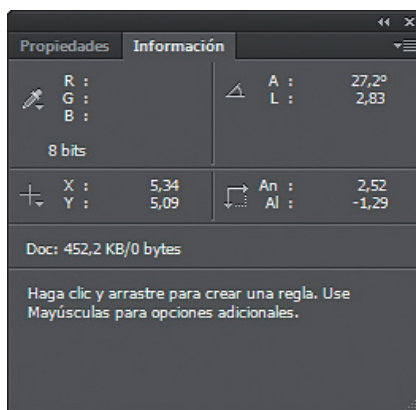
Propiedades Información

R :
G :
B :

8 bits

A : 27,2°
L : 2,83

X : 5,34
Y : 5,09

An : 2,52
Al : -1,29

Doc: 452,2 KB/0 bytes

Haga clic y arrastre para crear una regla. Use Mayúsculas para opciones adicionales.